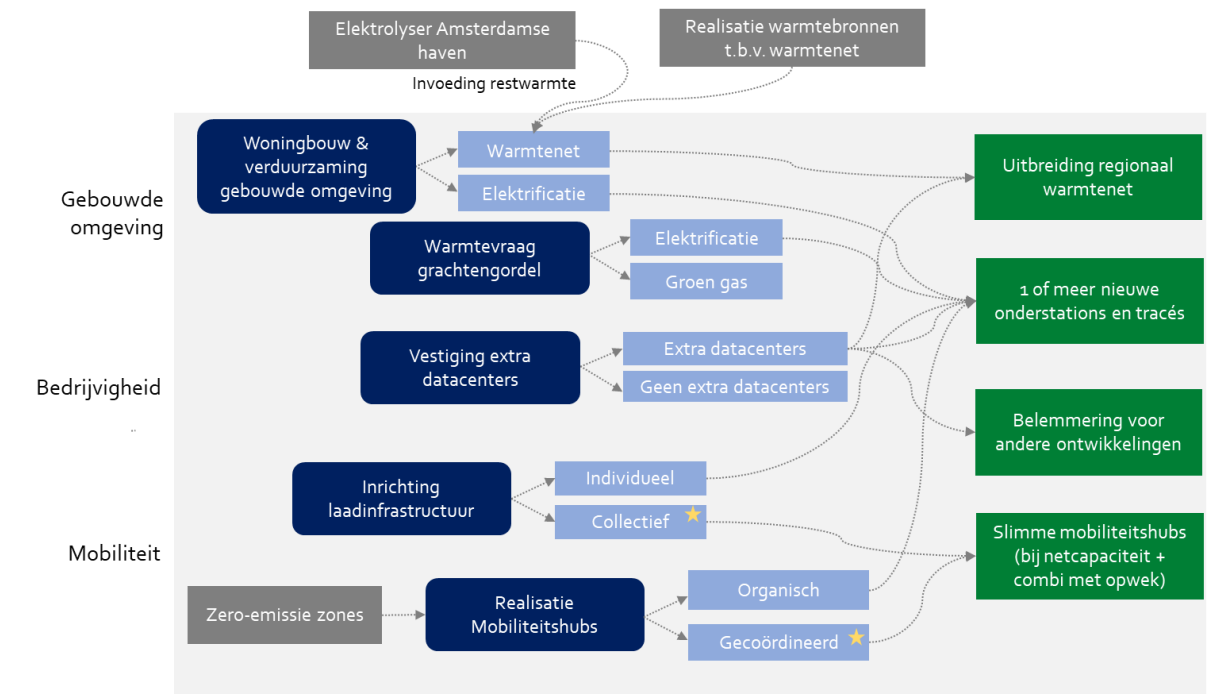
Elektrolyser Amsterdamse haven

Realisatie warmtebronnen t.b.v. warmtenet

Invoeding restwarmte

Gebouwde omgeving

Woningbouw & verduurzaming gebouwde omgeving

Warmtenet

Elektrificatie

Warmtevraag grachtengordel

Elektrificatie

Groen gas

Bedrijvigheid

Vestiging extra datacenters

Extra datacenters

Geen extra datacenters

Mobiliteit

Inrichting laadinfrastructuur

Individueel

Collectief

Zero-emissie zones

Realisatie Mobiliteitshubs

Organisch

Gecoördineerd

Uitbreiding regionaal warmtenet

1 of meer nieuwe onderstations en tracés

Belemmering voor andere ontwikkelingen

Slimme mobiliteitshubs (bij netcapaciteit + combi met opwek)